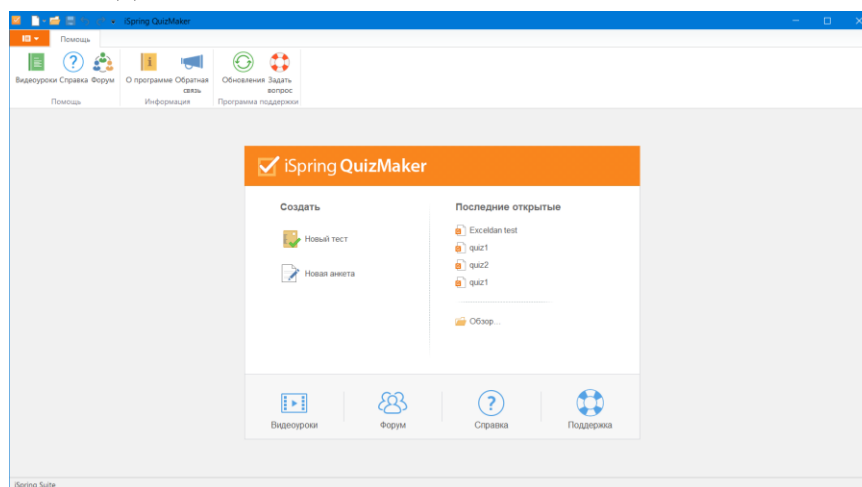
iSpring QuizMaker

Помощь

Видеоуроки Справка Форум
Помощь

О программе Обратная связь
Информация

Обновления Задать вопрос
Программа поддержки

iSpring QuizMaker

Создать

Новый тест

Новая анкета

Последние открытые

Exceldan test
quiz1
quiz2
quiz1

Обзор...

Видеоуроки
Форум
Справка
Поддержка

iSpring Suite